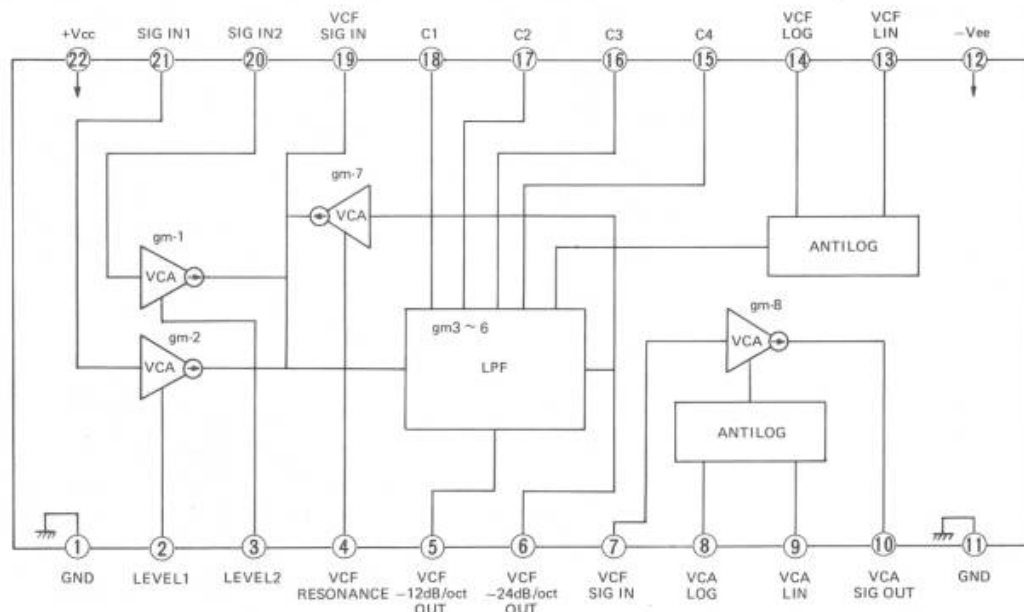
+Vcc
22
SIG IN1
21
SIG IN2
20
VCF SIG IN
19
C1
18
C2
17
C3
16
C4
15
VCF LOG
14
VCF LIN
13
−Vee
12

gm-7
VCA

gm-1
VCA

gm-2
VCA

ANTILOG

gm3 ~ 6
LPF

gm-8
VCA

ANTILOG

1
GND
2
LEVEL1
3
LEVEL2
4
VCF RESONANCE
5
VCF −12dB/oct OUT
6
VCF −24dB/oct OUT
7
VCF SIG IN
8
VCA LOG
9
VCA LIN
10
VCA SIG OUT
11
GND